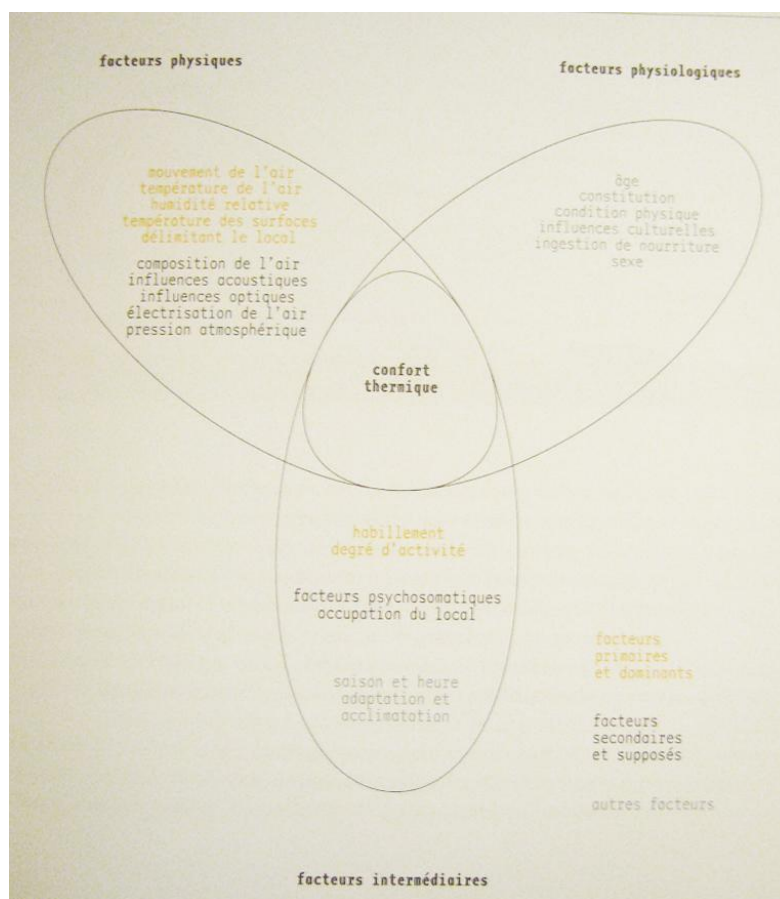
facteurs physiques

facteurs physiologiques

mouvement de l'air
température de l'air
humidité relative
température des surfaces délimitant le local

composition de l'air
influences acoustiques
influences optiques
électrisation de l'air
pression atmosphérique

âge
constitution
condition physique
influences culturelles
ingestion de nourriture
sexe

confort thermique

habillement
degré d'activité

facteurs psychosomatiques
occupation du local

saison et heure
adaptation et acclimatation

facteurs primaires et dominants

facteurs secondaires et supposés

autres facteurs

facteurs intermédiaires